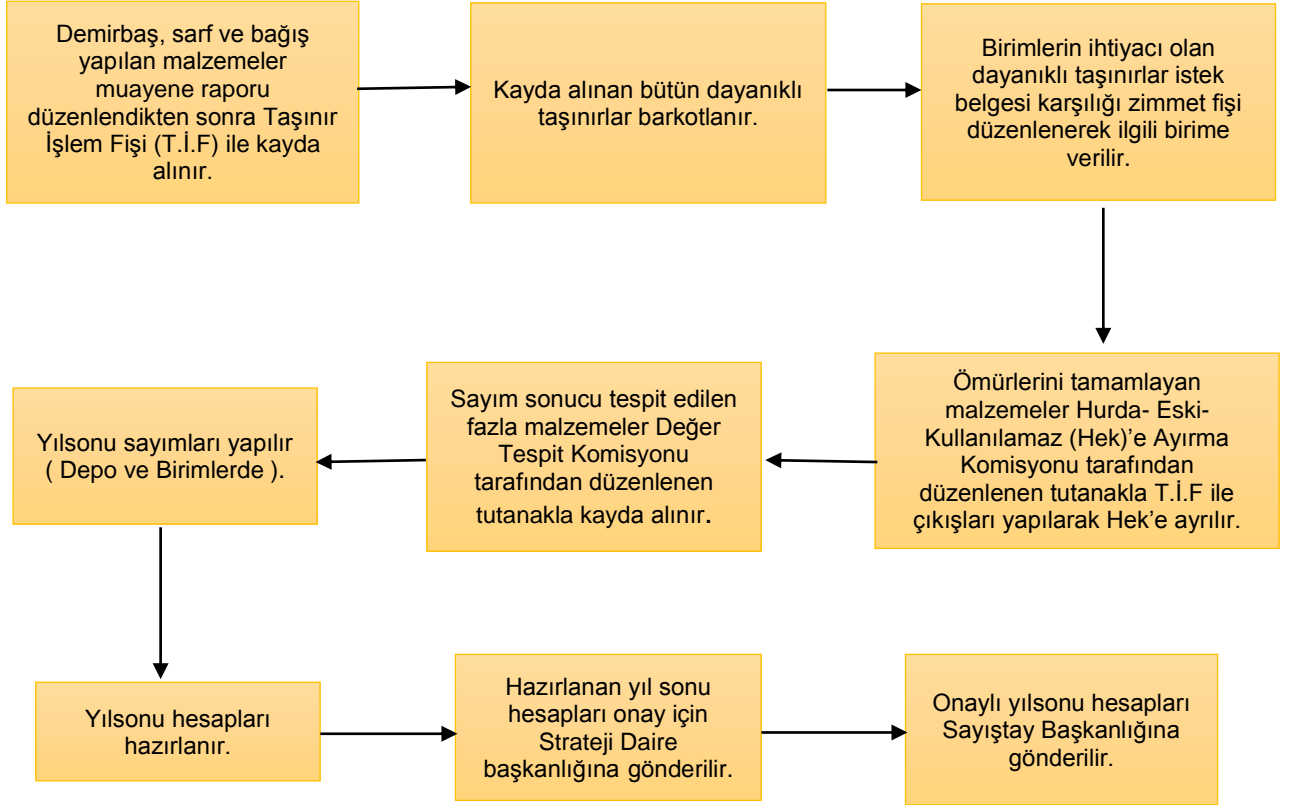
Demirbaş, sarf ve bağış yapılan malzemeler muayene raporu düzenlendikten sonra Taşınır İşlem Fişi (T.İ.F) ile kayda alınır.

Kayda alınan bütün dayanıklı taşınırlar barkotlanır.

Birimlerin ihtiyacı olan dayanıklı taşınırlar istek belgesi karşılığı zimmet fişi düzenlenerek ilgili birime verilir.

Ömürlerini tamamlayan malzemeler Hurda- Eski-Kullanılamaz (Hek)'e Ayırma Komisyonu tarafından düzenlenen tutanakla T.İ.F ile çıkışları yapılarak Hek'e ayrılır.

Sayım sonucu tespit edilen fazla malzemeler Değer Tespit Komisyonu tarafından düzenlenen tutanakla kayda alınır.

Yılsonu sayımları yapılır ( Depo ve Birimlerde ).

Yılsonu hesapları hazırlanır.

Hazırlanan yıl sonu hesapları onay için Strateji Daire başkanlığına gönderilir.

Onaylı yılsonu hesapları Sayıştay Başkanlığına gönderilir.